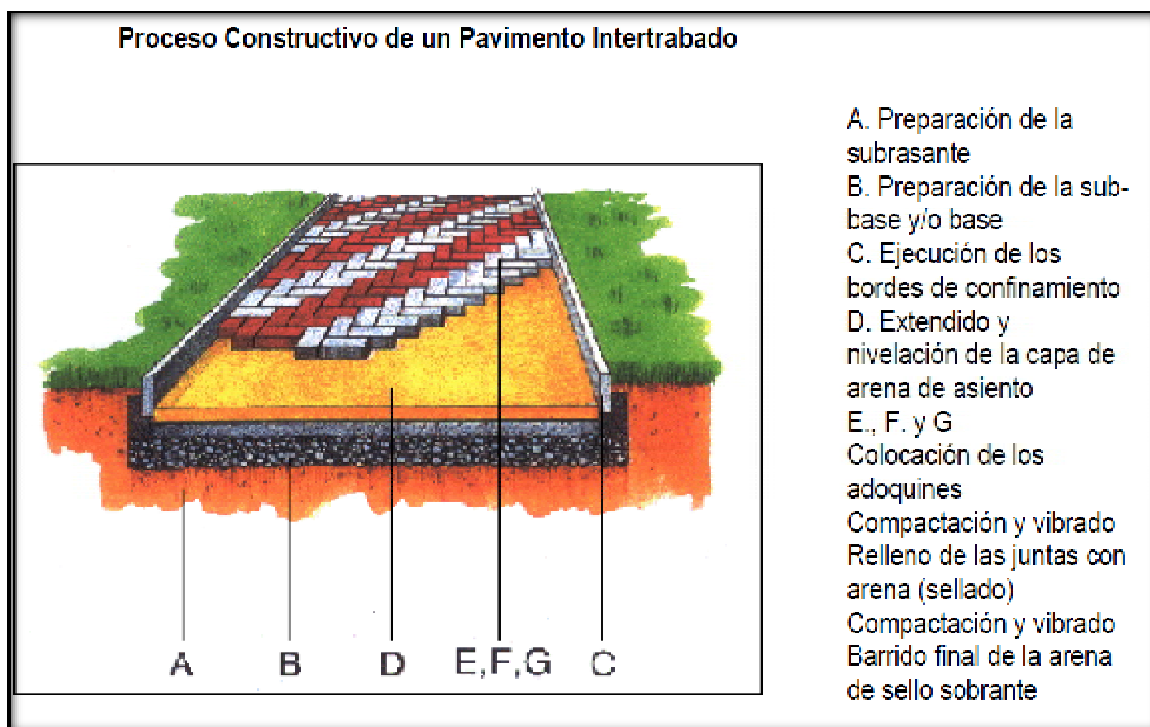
Proceso Constructivo de un Pavimento Intertrabado

A B D E,F,G C

A. Preparación de la subrasante
B. Preparación de la subbase y/o base
C. Ejecución de los bordes de confinamiento
D. Extendido y nivelación de la capa de arena de asiento
E., F. y G
Colocación de los adoquines
Compactación y vibrado
Relleno de las juntas con arena (sellado)
Compactación y vibrado
Barrido final de la arena de sello sobrante